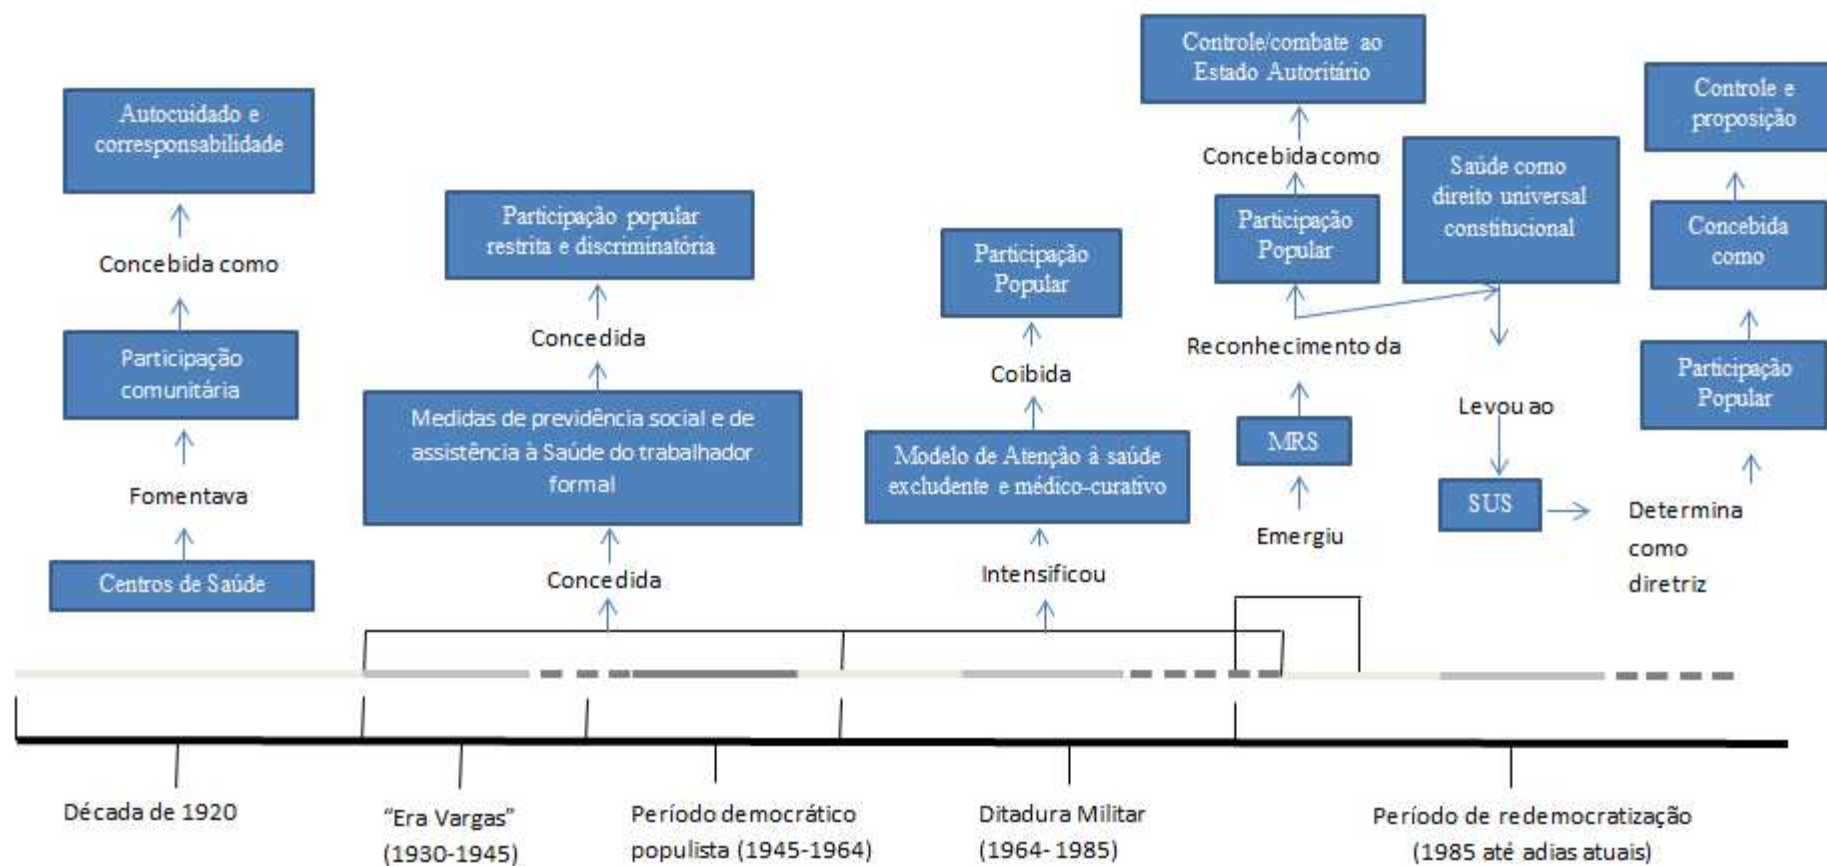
Autocuidado e corresponsabilidade

Concebida como

Participação comunitária

Fomentava

Centros de Saúde

Participação popular restrita e discriminatória

Concedida

Medidas de previdência social e de assistência à Saúde do trabalhador formal

Concedida

Participação Popular

Coibida

Modelo de Atenção à saúde excludente e médico-curativo

Intensificou

Controle/combate ao Estado Autoritário

Concebida como

Participação Popular

Saúde como direito universal constitucional

Reconhecimento da

MRS

Emergiu

Levou ao

SUS

Controle e proposição

Concebida como

Participação Popular

Determina como diretriz

Década de 1920

"Era Vargas" (1930-1945)

Período democrático populista (1945-1964)

Ditadura Militar (1964-1985)

Período de redemocratização (1985 até adias atuais)